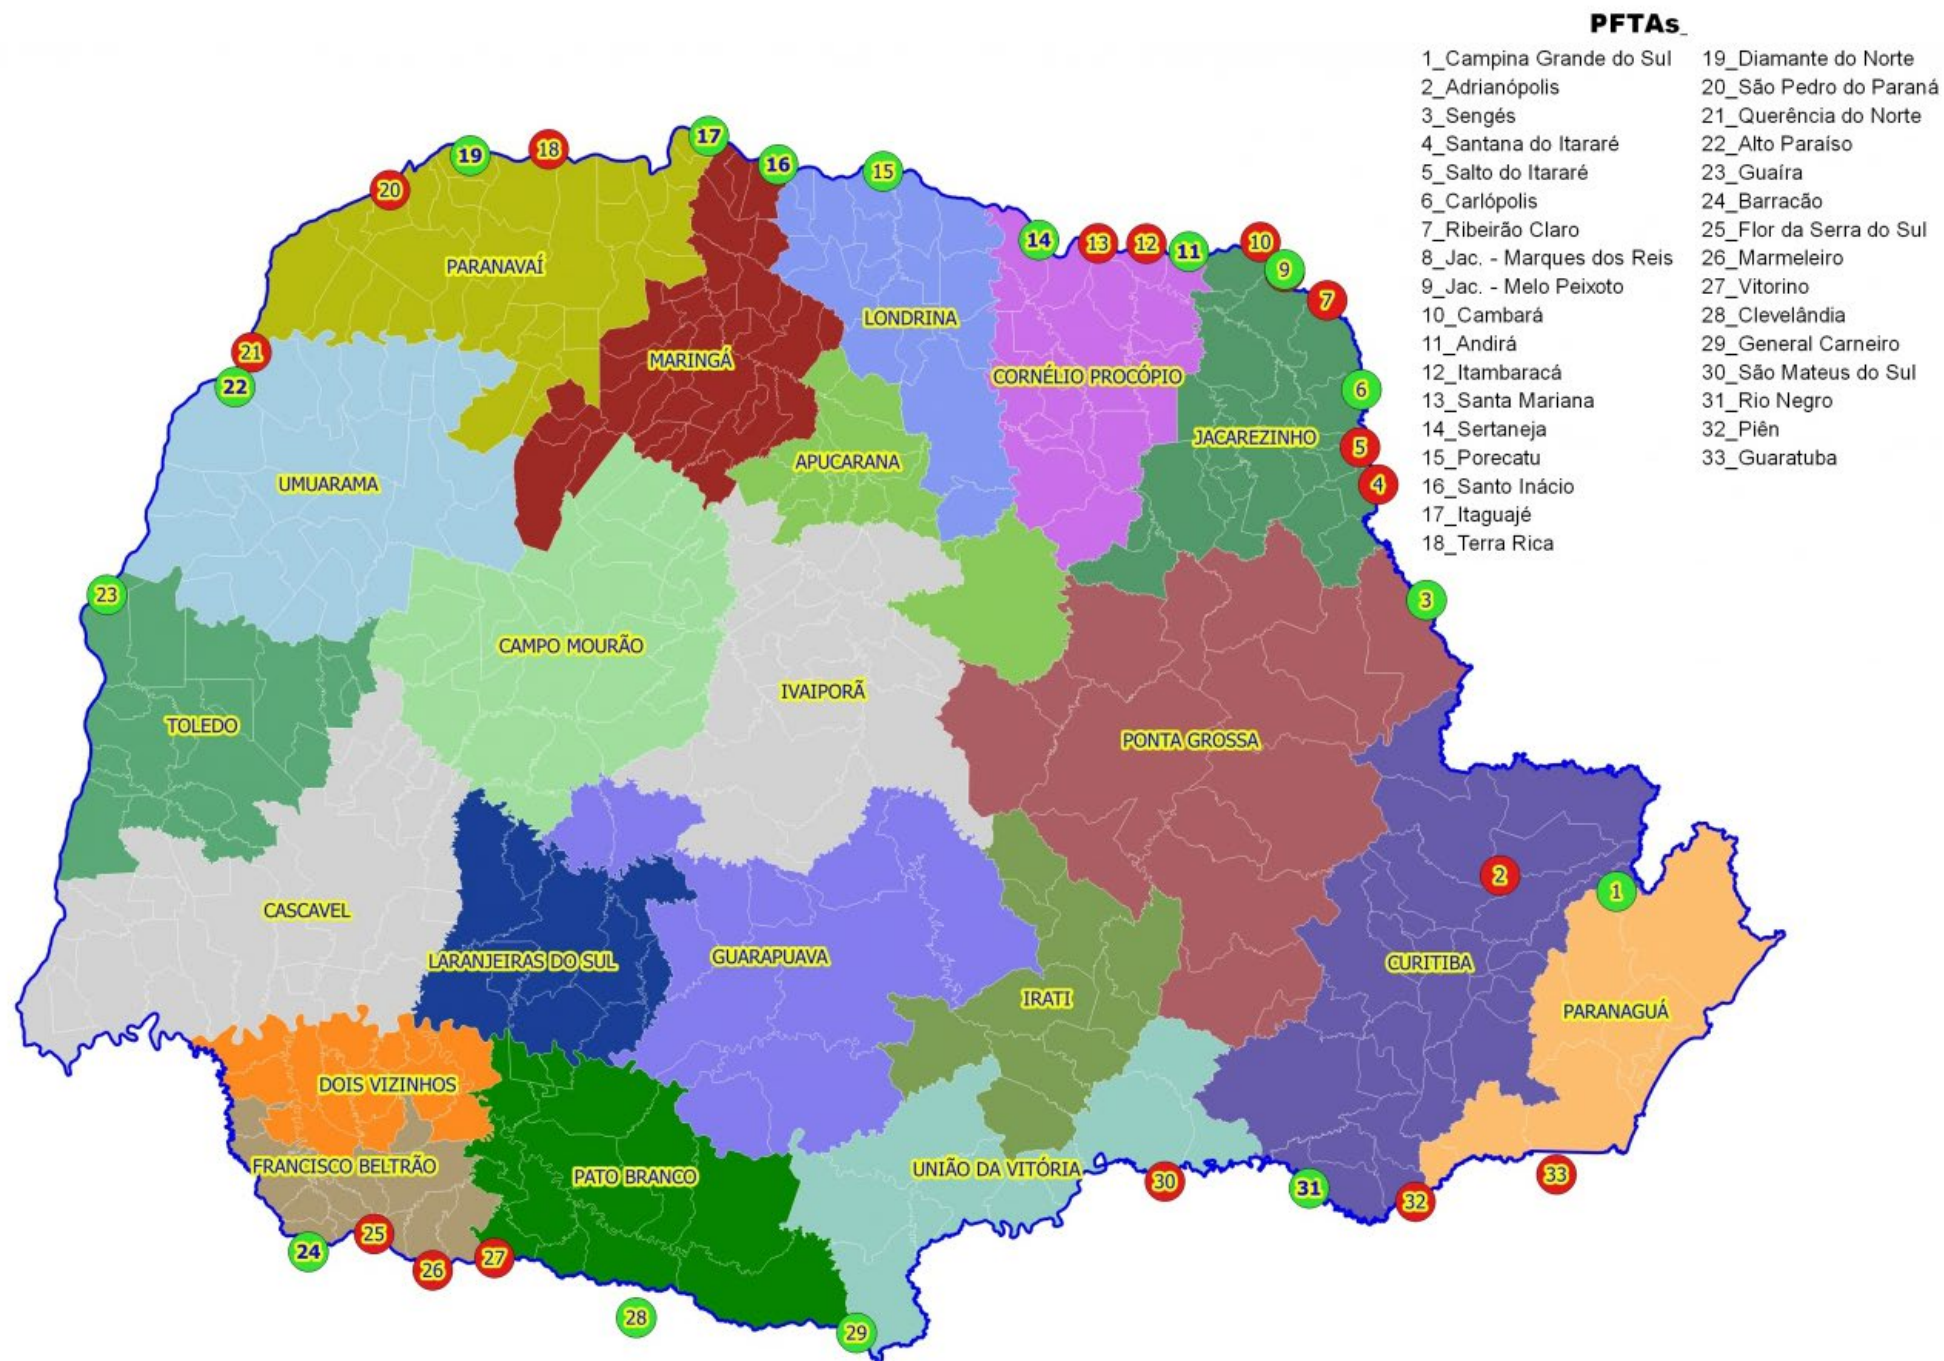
PFTAs_

1_Campina Grande do Sul
2_Adrianópolis
3_Sengés
4_Santana do Itararé
5_Salto do Itararé
6_Carlópolis
7_Ribeirão Claro
8_Jac. - Marques dos Reis
9_Jac. - Melo Peixoto
10_Cambará
11_Andirá
12_Itambaracá
13_Santa Mariana
14_Sertaneja
15_Porecatu
16_Santo Inácio
17_Itaguajé
18_Terra Rica

19_Diamante do Norte
20_São Pedro do Paraná
21_Querência do Norte
22_Alto Paraíso
23_Guaíra
24_Barracão
25_Flor da Serra do Sul
26_Marmeleiro
27_Vitorino
28_Clevelândia
29_General Carneiro
30_São Mateus do Sul
31_Rio Negro
32_Piên
33_Guaratuba

19 18 17 16 15 20 14 13 12 11 10 9 7 21 22 6 5 4 3 23 2 1 30 31 32 33 24 25 26 27 28 29

PARANAVAÍ
MARINGÁ
LONDRINA
CORNÉLIO PROCÓPIO
JACAREZINHO
APUCARANA
UMUARAMA
CAMPO MOURÃO
IVAIPORÃ
TOLEDO
PONTA GROSSA
CASCAVEL
LARANJEIRAS DO SUL
GUARAPUAVA
IRATI
CURITIBA
PARANAGUÁ
DOIS VIZINHOS
FRANCISCO BELTRÃO
PATO BRANCO
UNIÃO DA VITÓRIA